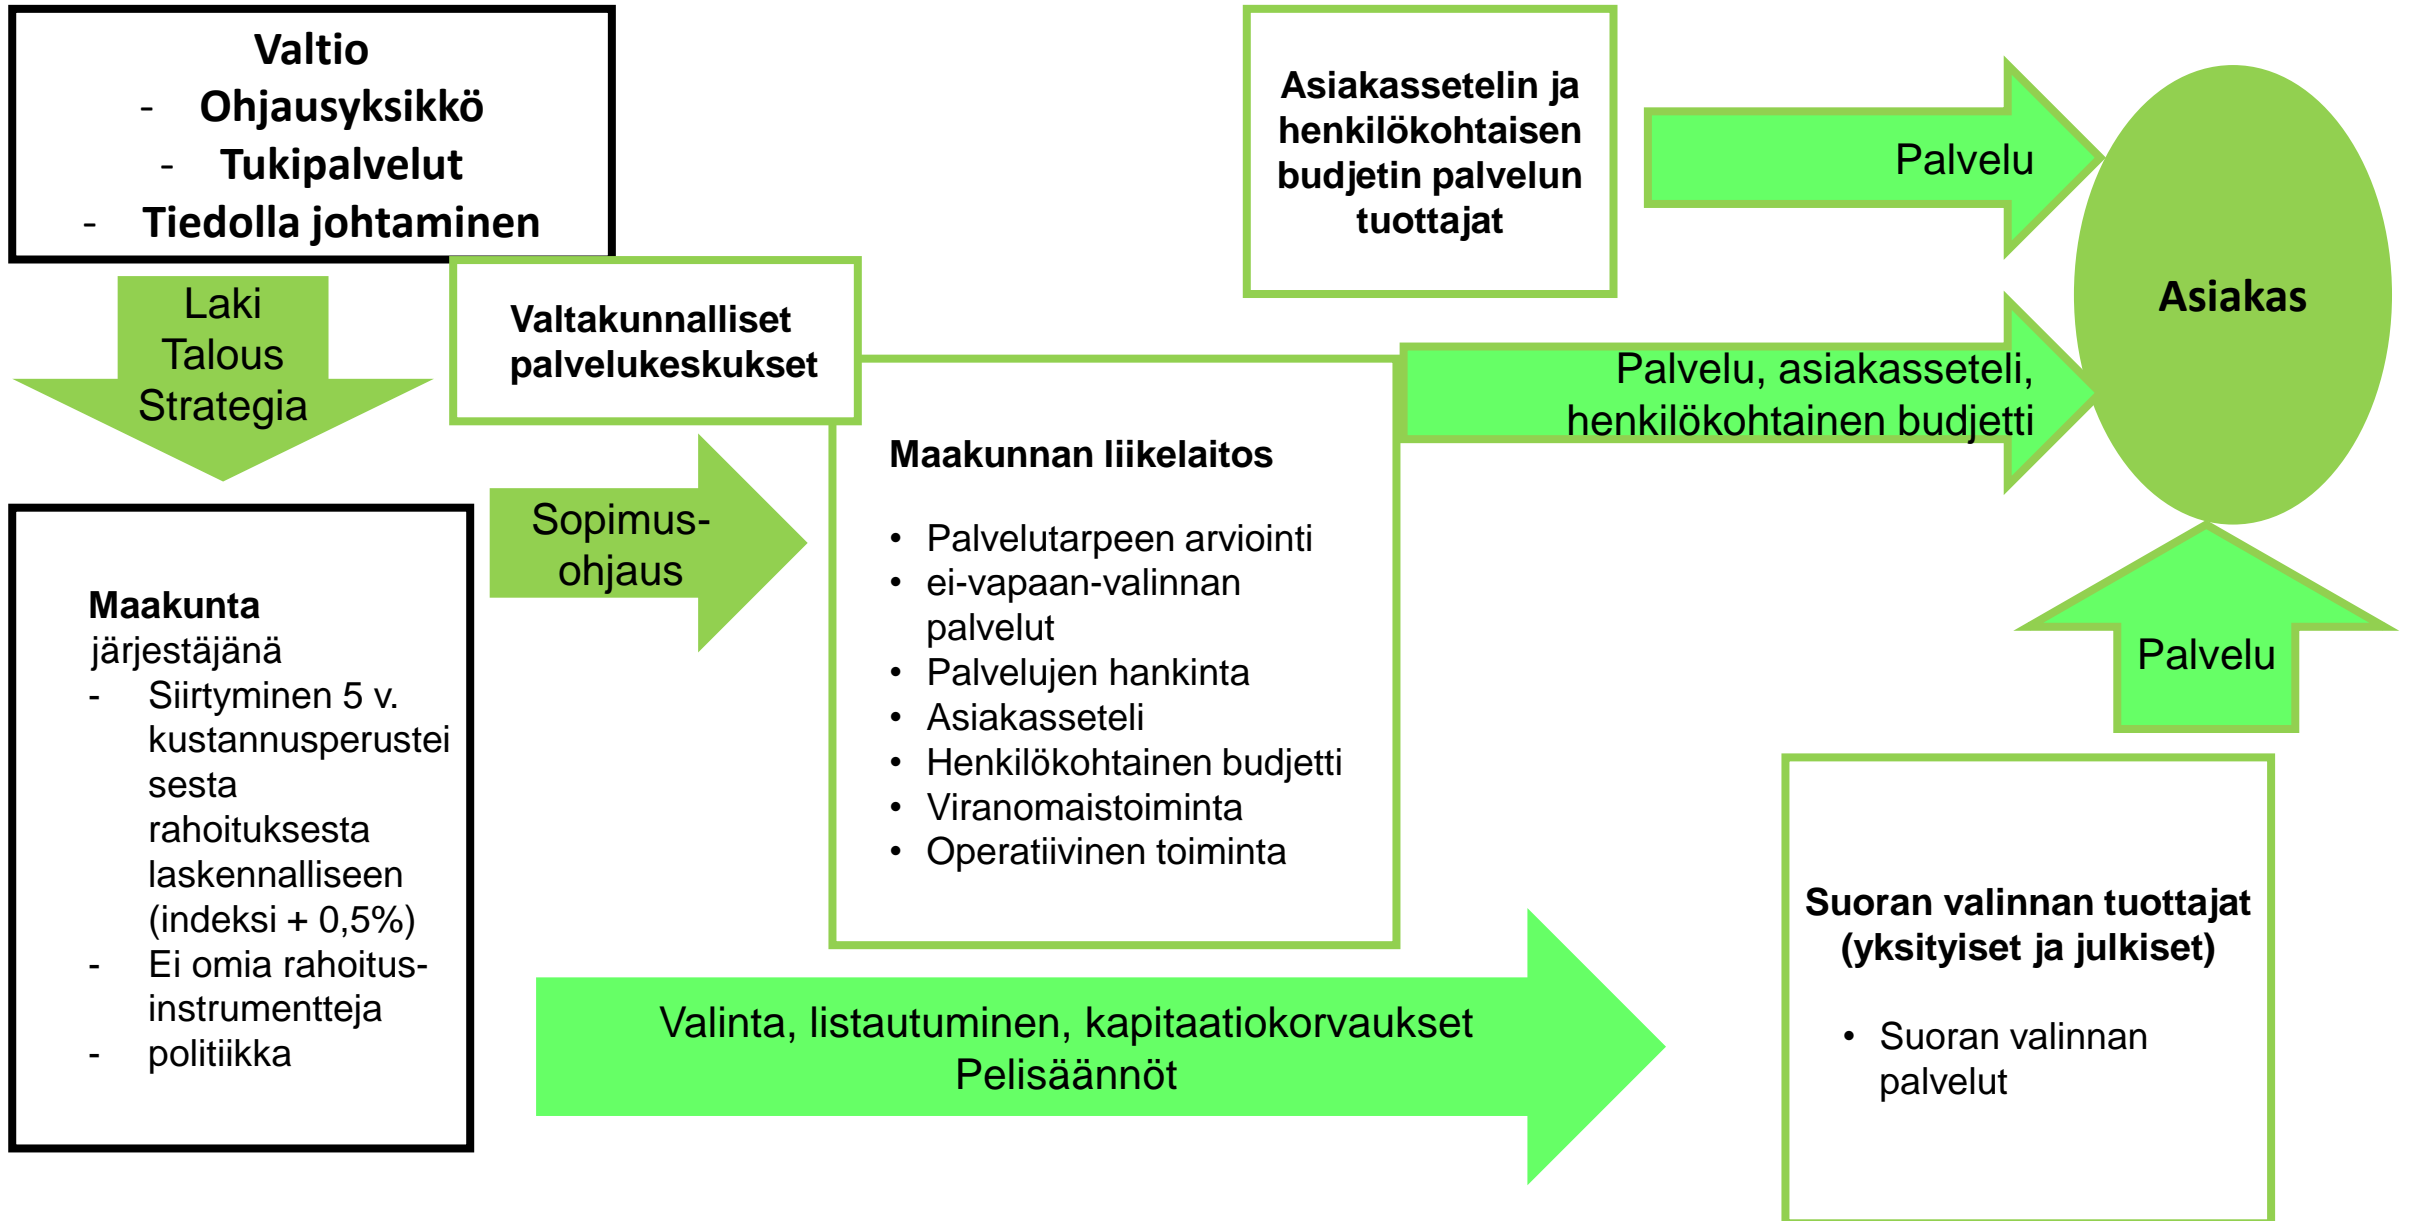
Valtio
- Ohjausyksikkö
- Tukipalvelut
- Tiedolla johtaminen

Laki
Talous
Strategia

Valtakunnalliset palvelukeskukset

Asiakassetelin ja henkilökohtaisen budjetin palvelun tuottajat

Palvelu

Asiakas

Palvelu, asiakasseteli, henkilökohtainen budjetti

Maakunta
järjestäjänä
- Siirtyminen 5 v. kustannusperusteisesta rahoituksesta laskennalliseen (indeksi + 0,5%)
- Ei omia rahoitus-instrumentteja
- politiikka

Sopimus-ohjaus

Maakunnan liikelaitos

- Palvelutarpeen arviointi
- ei-vapaan-valinnan palvelut
- Palvelujen hankinta
- Asiakasseteli
- Henkilökohtainen budjetti
- Viranomaistoiminta
- Operatiivinen toiminta

Palvelu

Suoran valinnan tuottajat (yksityiset ja julkiset)

- Suoran valinnan palvelut

Valinta, listautuminen, kapitaatiokorvaukset
Pelisäännöt